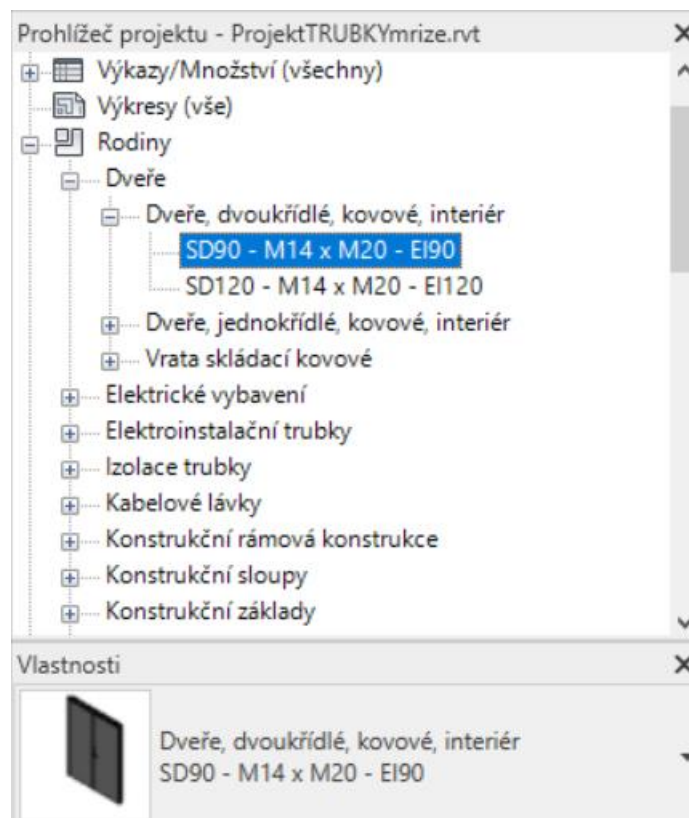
Prohlížeč projektu - ProjektTRUBKYmrize.rvt

Výkazy/Množství (všechny)
Výkresy (vše)
Rodiny
Dveře
Dveře, dvoukřídlé, kovové, interiér
SD90 - M14 x M20 - EI90
SD120 - M14 x M20 - EI120
Dveře, jednokřídlé, kovové, interiér
Vrata skládací kovové
Elektrické vybavení
Elektroinstalační trubky
Izolace trubky
Kabelové lávky
Konstrukční rámová konstrukce
Konstrukční sloupy
Konstrukční základy

Vlastnosti

Dveře, dvoukřídlé, kovové, interiér
SD90 - M14 x M20 - EI90